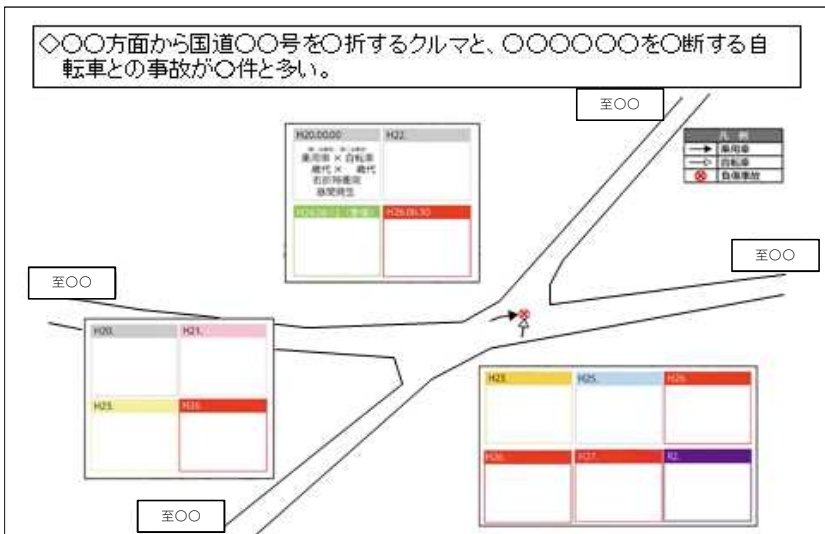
◇○○○方面から国道○○号を○折するクルマと、○○○○○○を○断する自転車との事故が○件と多い。

至○○

H20.00.00
乗用車 × 自転車
歳代 × 歳代
右折時衝突
昼間発生

H22.

H26.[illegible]

H26.08.30

凡例
乗用車
自転車
自損事故

至○○

至○○

H20.

H21.

H25.

H26.

H23.

H25.

H26.

H26.

H27.

R2.

至○○